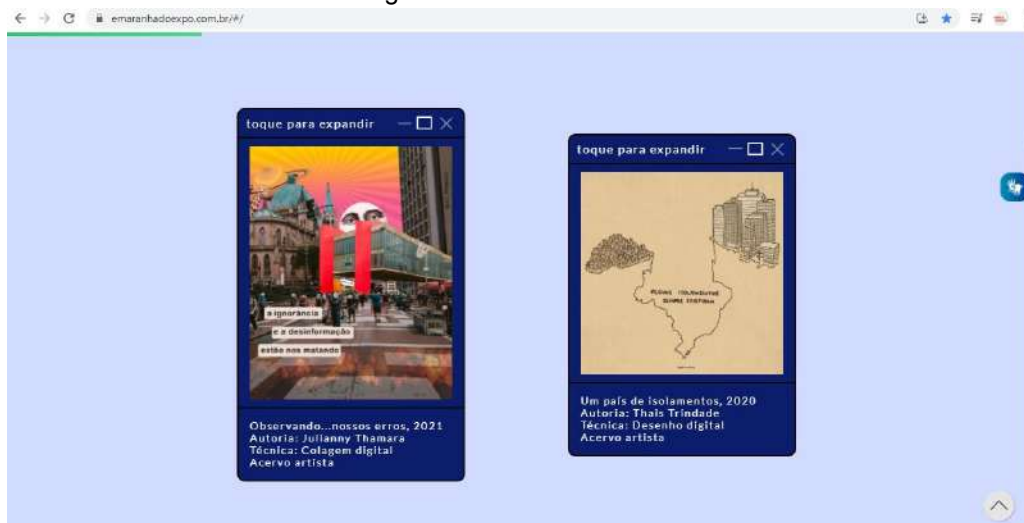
emaranhadoexpo.com.br/#/

toque para expandir

a ignorância
e a desinformação
estão nos matando

Observando...nossos erros, 2021
Autoria: Julianny Thamara
Técnica: Colagem digital
Acervo artista

toque para expandir

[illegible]

Um país de isolamentos, 2020
Autoria: Thais Trindade
Técnica: Desenho digital
Acervo artista